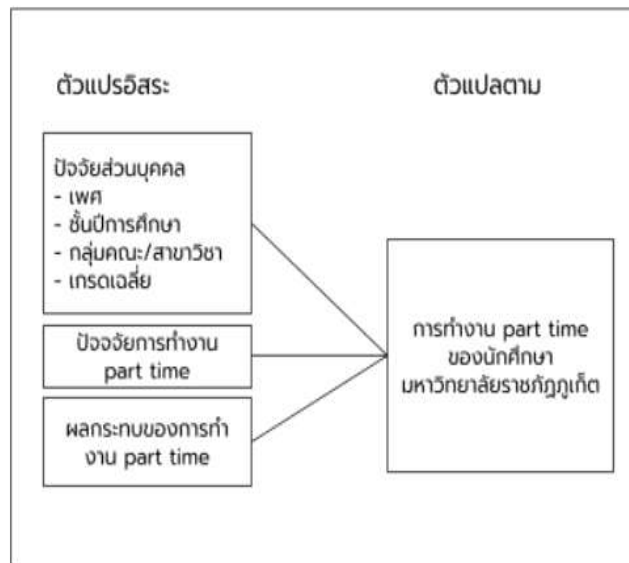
ตัวแปรอิสระ

ตัวแปลตาม

ปัจจัยส่วนบุคคล
- เพศ
- ชั้นปีการศึกษา
- กลุ่มคณะ/สาขาวิชา
- เกรดเฉลี่ย

ปัจจัยการทำงาน part time

ผลกระทบของการทำงาน part time

การทำงาน part time ของนักศึกษา มหาวิทยาลัยราชภัฏภูเก็ต